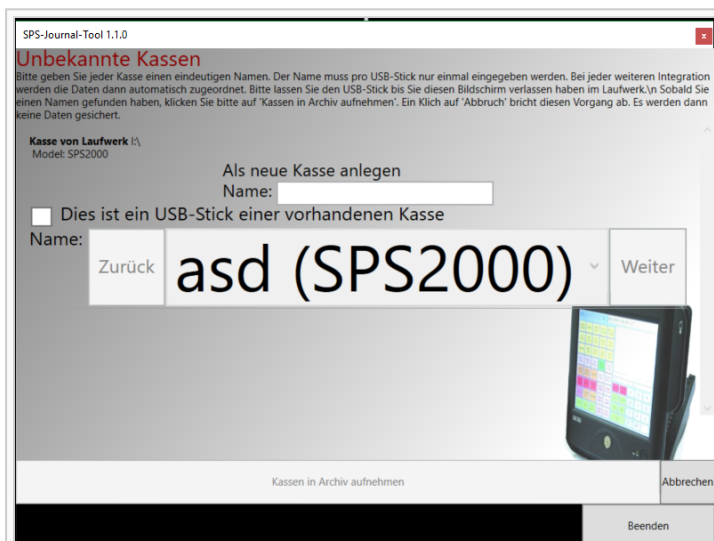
SPS-Journal-Tool 1.1.0

x

Unbekannte Kassen

Bitte geben Sie jeder Kasse einen eindeutigen Namen. Der Name muss pro USB-Stick nur einmal eingegeben werden. Bei jeder weiteren Integration werden die Daten dann automatisch zugeordnet. Bitte lassen Sie den USB-Stick bis Sie diesen Bildschirm verlassen haben im Laufwerk.\n Sobald Sie einen Namen gefunden haben, klicken Sie bitte auf 'Kassen in Archiv aufnehmen'. Ein Klich auf 'Abbruch' bricht diesen Vorgang ab. Es werden dann keine Daten gesichert.

Kasse von Laufwerk I:\
Model: SPS2000

Als neue Kasse anlegen
Name:

Dies ist ein USB-Stick einer vorhandenen Kasse

Name:

Zurück

asd (SPS2000)

Weiter

Kassen in Archiv aufnehmen

Abbrechen

Beenden